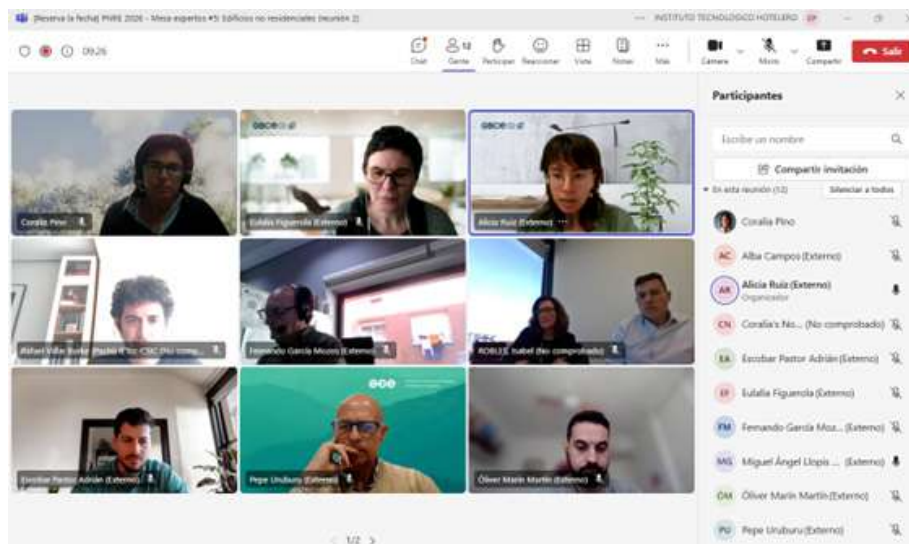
[Reserva la fecha] PNRE 2026 - Mesa expertos #5: Edificios no residenciales (reunión 2)

INSTITUTO TECNOLOGICO HOTELERO

09:26

Chat

Gente

Participar

Reaccionar

Vista

Notas

Más

Cámara

Micro

Compartir

Salir

Participantes

Escribe un nombre

Compartir invitación

En esta reunión (12)

Silenciar a todos

Coralia Pino

Alba Campos (Externo)

Alicia Ruiz (Externo)
Organizador

Coralia's No... (No comprobado)

Escobar Pastor Adrián (Externo)

Eulalia Figuerola (Externo)

Fernando García Moz... (Externo)

Miguel Ángel Llopis ... (Externo)

Óliver Marín Martín (Externo)

Pepe Uruburu (Externo)

Coralia Pino

Eulalia Figuerola (Externo)

Alicia Ruiz (Externo)

Rafael Villar Burke (Rafa) IETcc CSIC (No comp...

Fernando García Mozos (Externo)

ROBLES Isabel (No comprobado)

Escobar Pastor Adrián (Externo)

Pepe Uruburu (Externo)

Óliver Marín Martín (Externo)

1/2